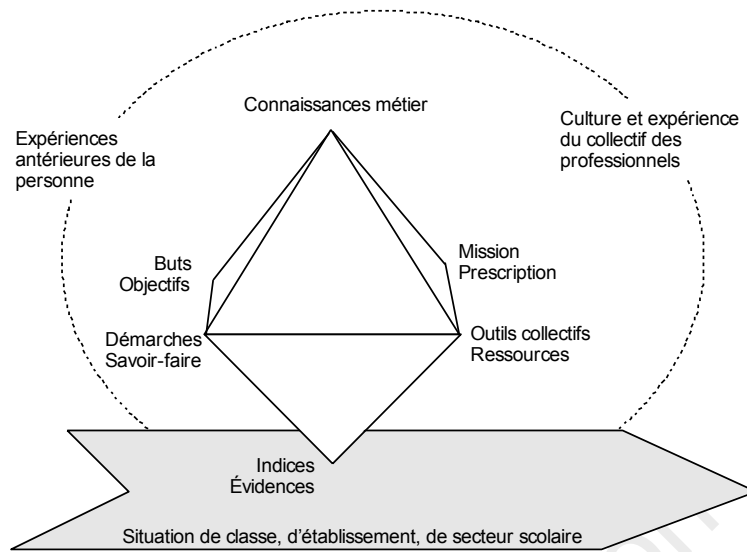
Connaissances métier

Expériences antérieures de la personne

Culture et expérience du collectif des professionnels

Buts
Objectifs

Mission
Prescription

Démarches
Savoir-faire

Outils collectifs
Ressources

Indices
Évidences

Situation de classe, d'établissement, de secteur scolaire